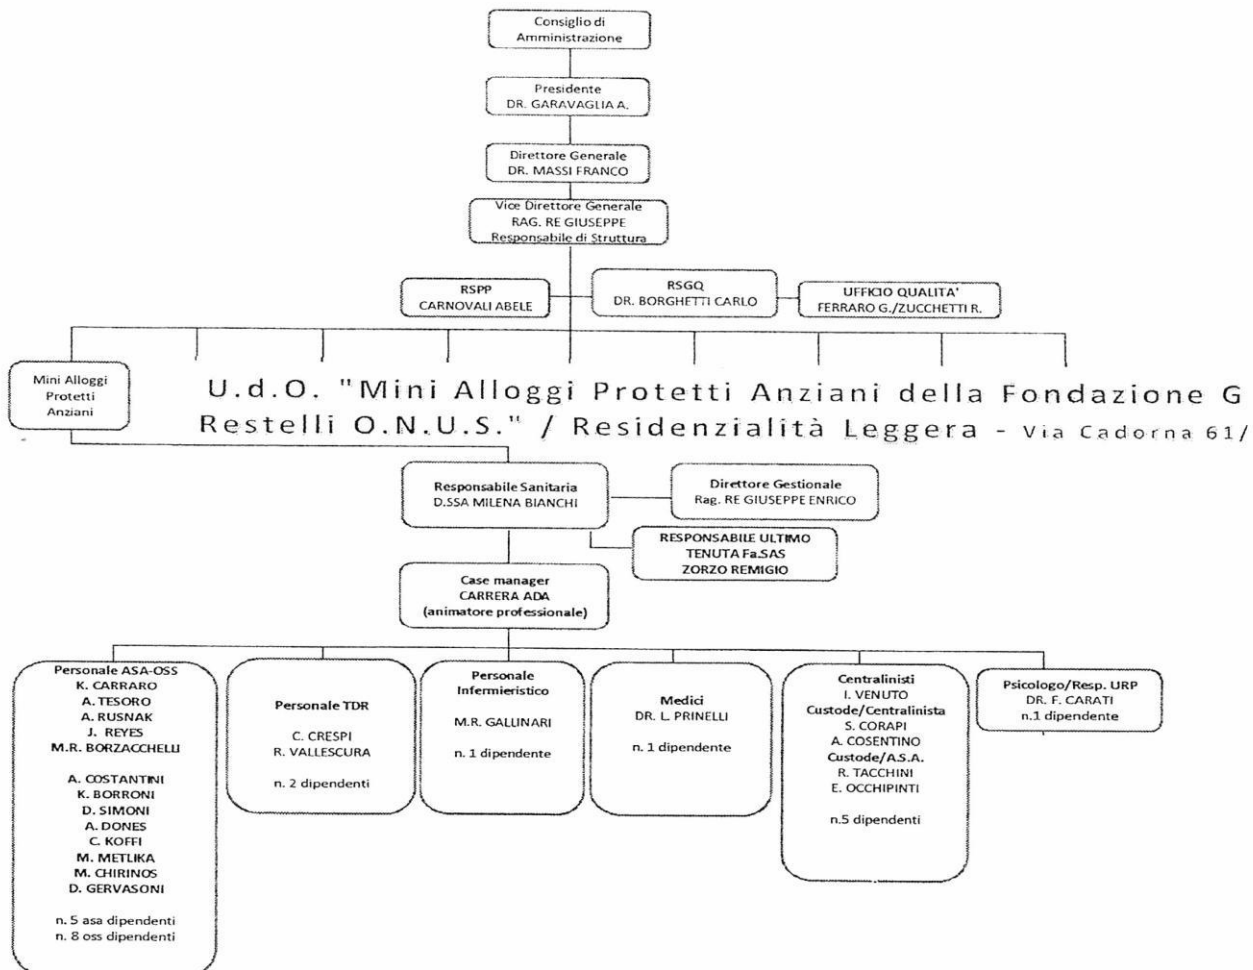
Consiglio di Amministrazione

Presidente
DR. GARAVAGLIA A.

Direttore Generale
DR. MASSI FRANCO

Vice Direttore Generale
RAG. RE GIUSEPPE
Responsabile di Struttura

RSPP
CARNOVALI ABELE

RSGQ
DR. BORGHETTI CARLO

UFFICIO QUALITA'
FERRARO G./ZUCCHETTI R.

Mini Alloggi Protetti Anziani

U.d.O. "Mini Alloggi Protetti Anziani della Fondazione G Restelli O.N.U.S." / Residenzialità Leggera - Via Cadorna 61/

Responsabile Sanitaria
D.SSA MILENA BIANCHI

Direttore Gestionale
Rag. RE GIUSEPPE ENRICO

RESPONSABILE ULTIMO
TENUTA Fa.SAS
ZORZO REMIGIO

Case manager
CARRERA ADA
(animatore professionale)

Personale ASA-OSS
K. CARRARO
A. TESORO
A. RUSNAK
J. REYES
M.R. BORZACCHELLI

A. COSTANTINI
K. BORRONI
D. SIMONI
A. DONES
C. KOFFI
M. METLIKA
M. CHIRINOS
D. GERVASONI

n. 5 asa dipendenti
n. 8 oss dipendenti

Personale TDR
C. CRESPI
R. VALLESCURA

n. 2 dipendenti

Personale Infermieristico
M.R. GALLINARI

n. 1 dipendente

Medici
DR. L. PRINELLI

n. 1 dipendente

Centralinisti
I. VENUTO
Custode/Centralinista
S. CORAPI
A. COSENTINO
Custode/A.S.A.
R. TACCHINI
E. OCCHIPINTI

n.5 dipendenti

Psicologo/Resp. URP
DR. F. CARATI
n.1 dipendente